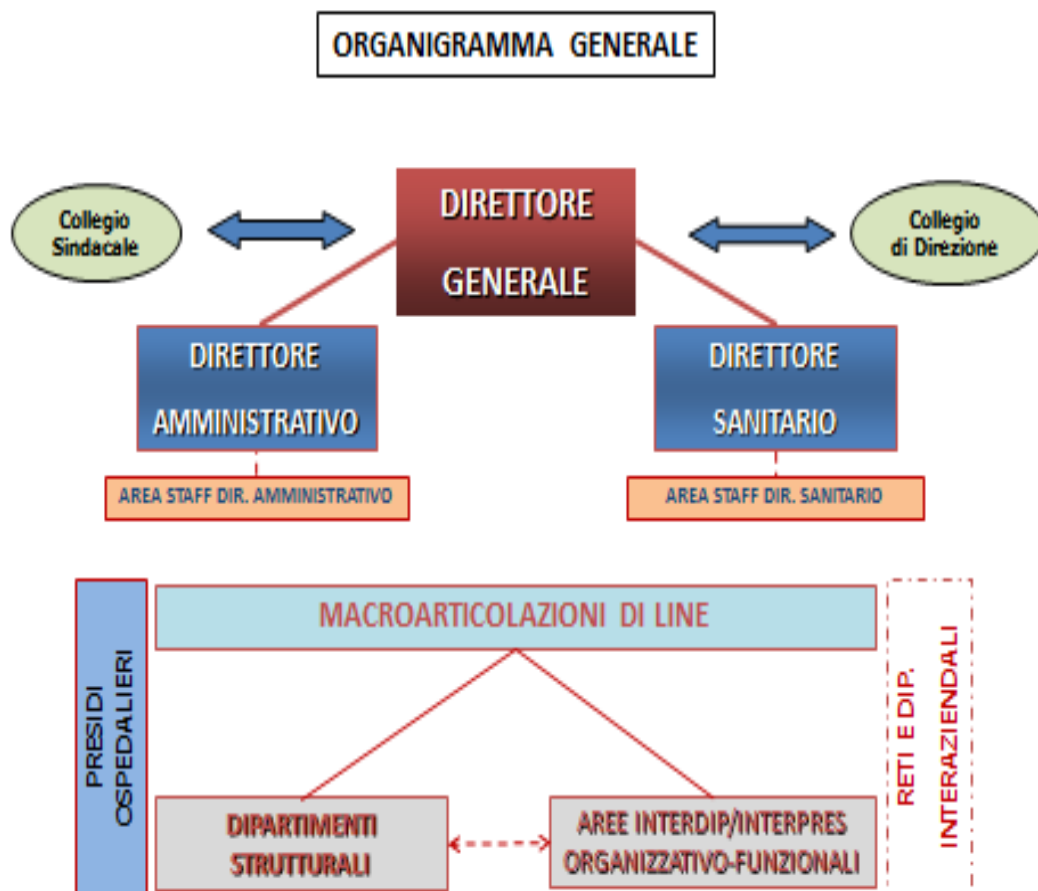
ORGANIGRAMMA GENERALE

Collegio Sindacale

DIRETTORE GENERALE

Collegio di Direzione

DIRETTORE AMMINISTRATIVO

DIRETTORE SANITARIO

AREA STAFF DIR. AMMINISTRATIVO

AREA STAFF DIR. SANITARIO

PRESIDI OSPEDALIERI

MACROARTICOLAZIONI DI LINE

RETI E DIP. INTERAZIENDALI

DIPARTIMENTI STRUTTURALI

AREE INTERDIP/INTERPRES ORGANIZZATIVO-FUNZIONALI